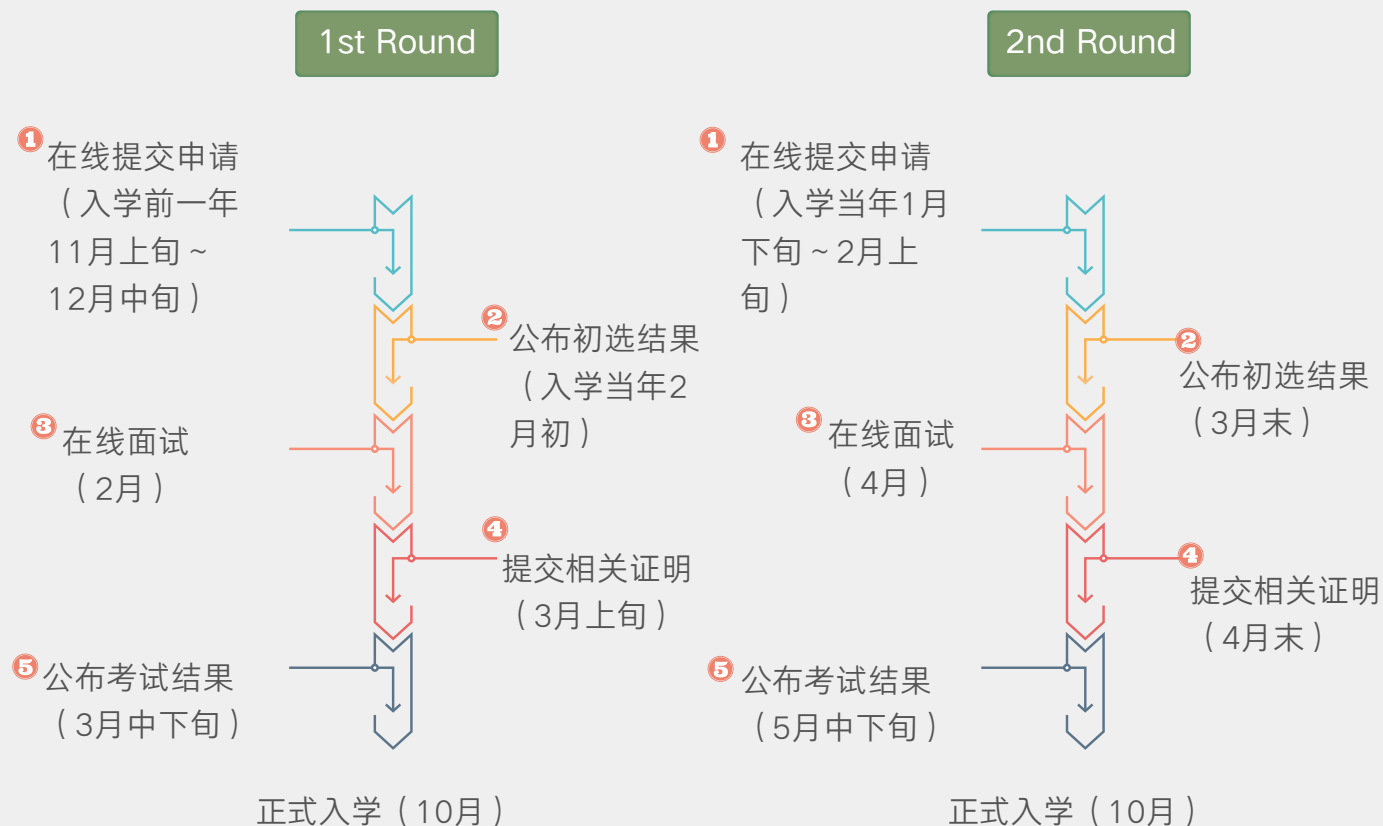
1st Round

1 在线提交申请（入学前一年11月上旬～12月中旬）

2 公布初选结果（入学当年2月初）

3 在线面试（2月）

4 提交相关证明（3月上旬）

5 公布考试结果（3月中下旬）

正式入学（10月）

2nd Round

1 在线提交申请（入学当年1月下旬～2月上旬）

2 公布初选结果（3月末）

3 在线面试（4月）

4 提交相关证明（4月末）

5 公布考试结果（5月中下旬）

正式入学（10月）